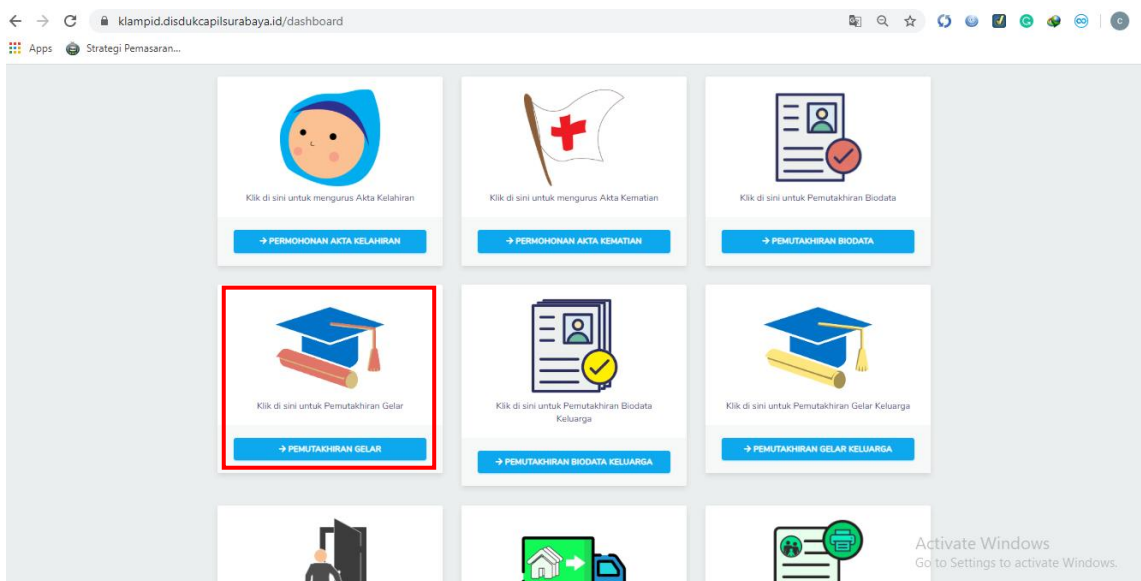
klampid.disdukcapilsurabaya.id/dashboard

Apps Strategi Pemasaran...

Klik di sini untuk mengurus Akta Kelahiran

→ PERMOHONAN AKTA KELAHIRAN

Klik di sini untuk mengurus Akta Kematian

→ PERMOHONAN AKTA KEMATIAN

Klik di sini untuk Pemutakhiran Biodata

→ PEMUTAKHIRAN BIODATA

Klik di sini untuk Pemutakhiran Gelar

→ PEMUTAKHIRAN GELAR

Klik di sini untuk Pemutakhiran Biodata Keluarga

→ PEMUTAKHIRAN BIODATA KELUARGA

Klik di sini untuk Pemutakhiran Gelar Keluarga

→ PEMUTAKHIRAN GELAR KELUARGA

Activate Windows
Go to Settings to activate Windows.